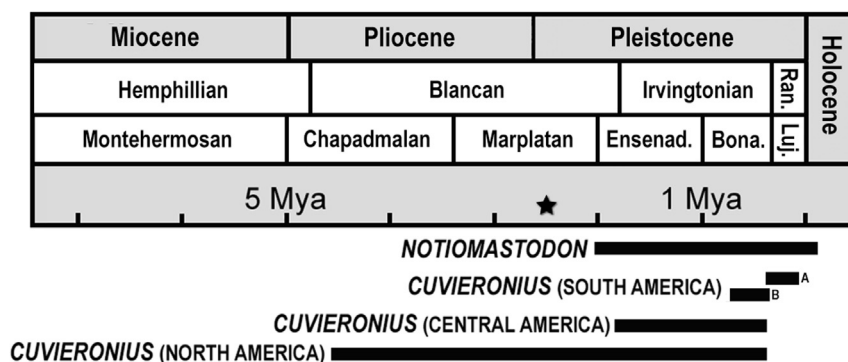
| Miocene | Pliocene | Pleistocene | Holocene |
|---|---|---|---|
| Hemphillian | Blancan | Irvingtonian | Ran. |
| Montehermosan | Chapadmalan | Marplatan | Ensenad. | Bona. | Luj. |

5 Mya ★ 1 Mya

NOTIOMASTODON

CUVIERONIUS (SOUTH AMERICA) A B

CUVIERONIUS (CENTRAL AMERICA)

CUVIERONIUS (NORTH AMERICA)